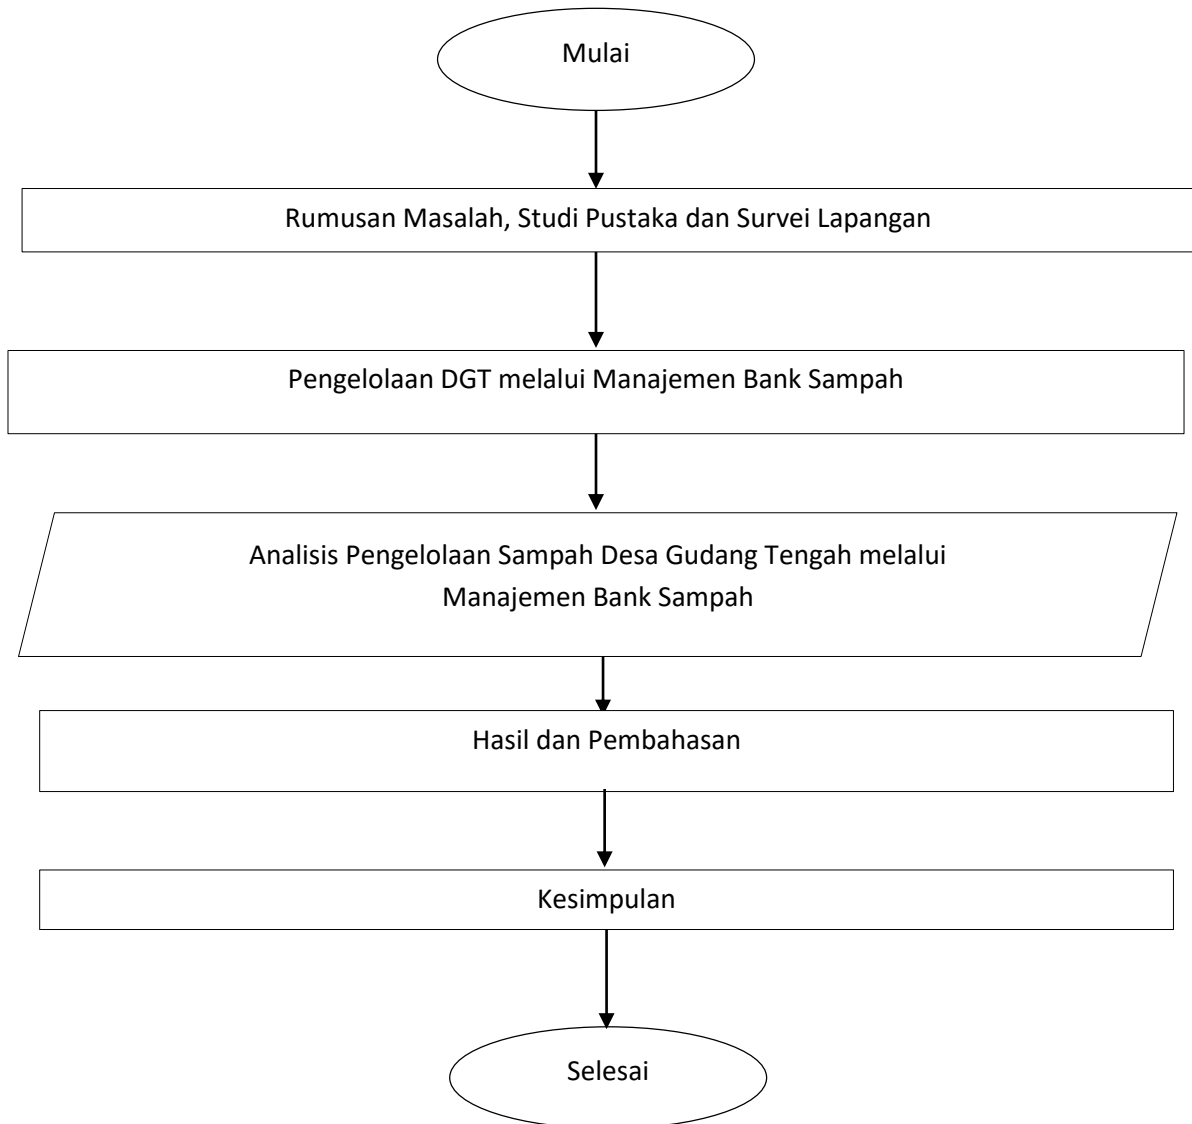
Mulai

Rumusan Masalah, Studi Pustaka dan Survei Lapangan

Pengelolaan DGT melalui Manajemen Bank Sampah

Analisis Pengelolaan Sampah Desa Gudang Tengah melalui Manajemen Bank Sampah

Hasil dan Pembahasan

Kesimpulan

Selesai